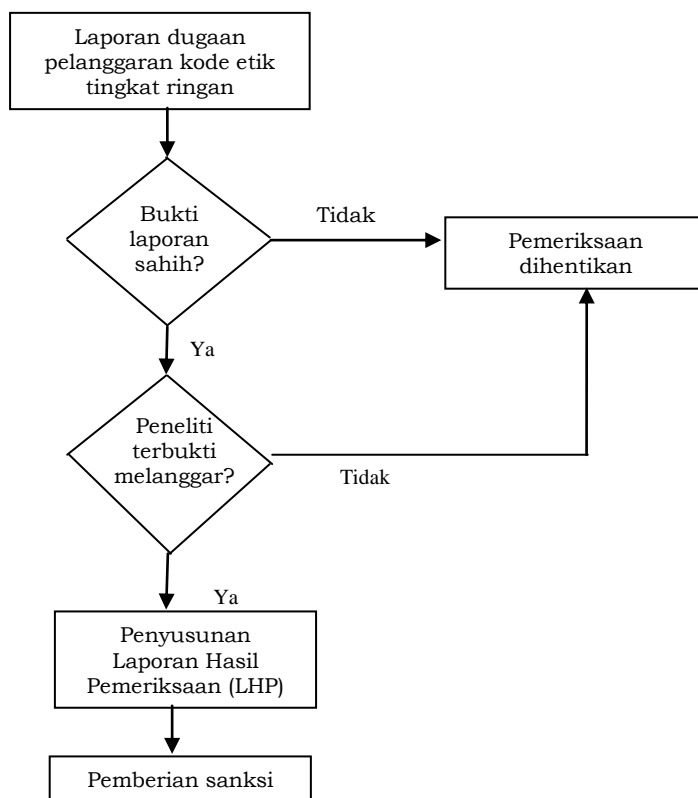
Laporan dugaan pelanggaran kode etik tingkat ringan

Bukti laporan sahih?

Tidak

Pemeriksaan dihentikan

Ya

Peneliti terbukti melanggar?

Tidak

Ya

Penyusunan Laporan Hasil Pemeriksaan (LHP)

Pemberian sanksi